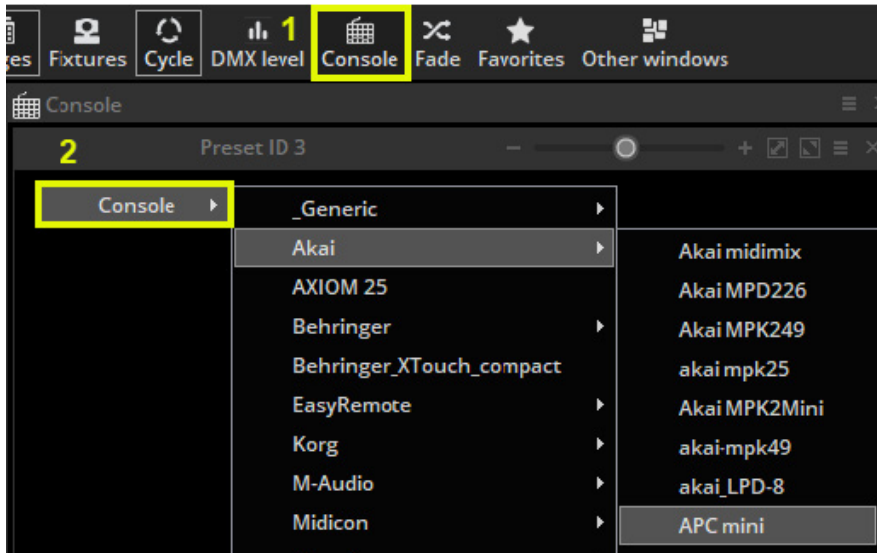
ges Fixtures Cycle DMX level 1 Console Fade Favorites Other windows

Console

2 Preset ID 3

Console

_Generic
Akai
AXIOM 25
Behringer
Behringer_XTouch_compact
EasyRemote
Korg
M-Audio
Midicon

Akai midimix
Akai MPD226
Akai MPK249
akai mpk25
Akai MPK2Mini
akai-mpk49
akai_LPD-8
APC mini